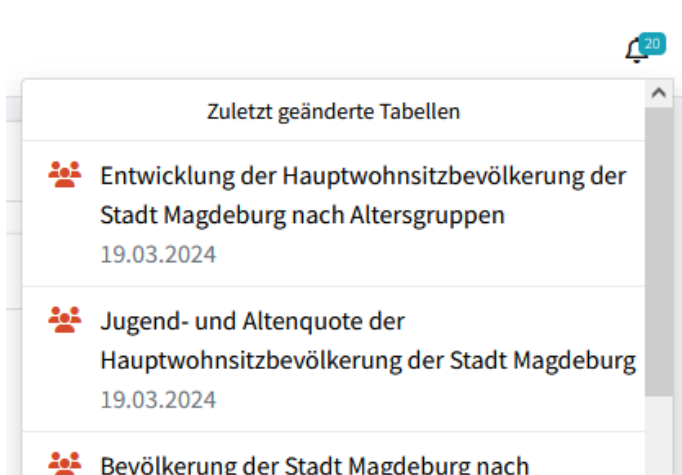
20

Zuletzt geänderte Tabellen

Entwicklung der Hauptwohnsitzbevölkerung der Stadt Magdeburg nach Altersgruppen
19.03.2024

Jugend- und Altenquote der Hauptwohnsitzbevölkerung der Stadt Magdeburg
19.03.2024

Bevölkerung der Stadt Magdeburg nach